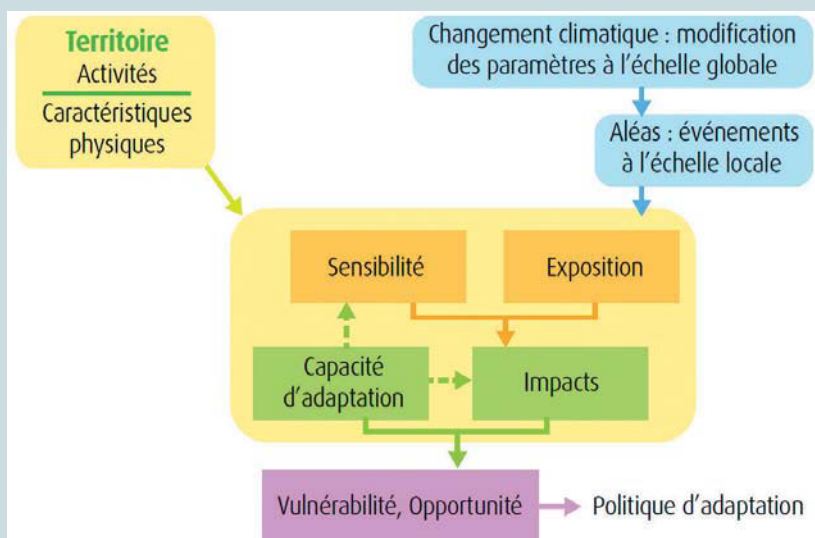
Territoire
Activités
Caractéristiques physiques

Changement climatique : modification des paramètres à l'échelle globale

Aléas : événements à l'échelle locale

Sensibilité

Exposition

Capacité d'adaptation

Impacts

Vulnérabilité, Opportunité

Politique d'adaptation